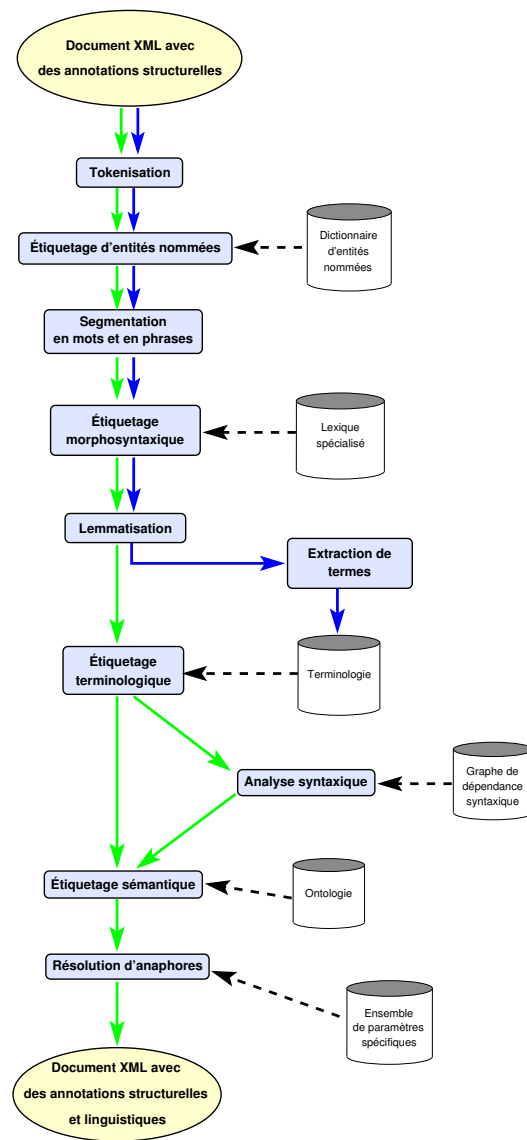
Document XML avec des annotations structurelles

Tokenisation

Étiquetage d'entités nommées

Dictionnaire d'entités nommées

Segmentation en mots et en phrases

Étiquetage morphosyntaxique

Lexique spécialisé

Lemmatisation

Extraction de termes

Étiquetage terminologique

Terminologie

Analyse syntaxique

Graphe de dépendance syntaxique

Étiquetage sémantique

Ontologie

Résolution d'anaphores

Ensemble de paramètres spécifiques

Document XML avec des annotations structurelles et linguistiques